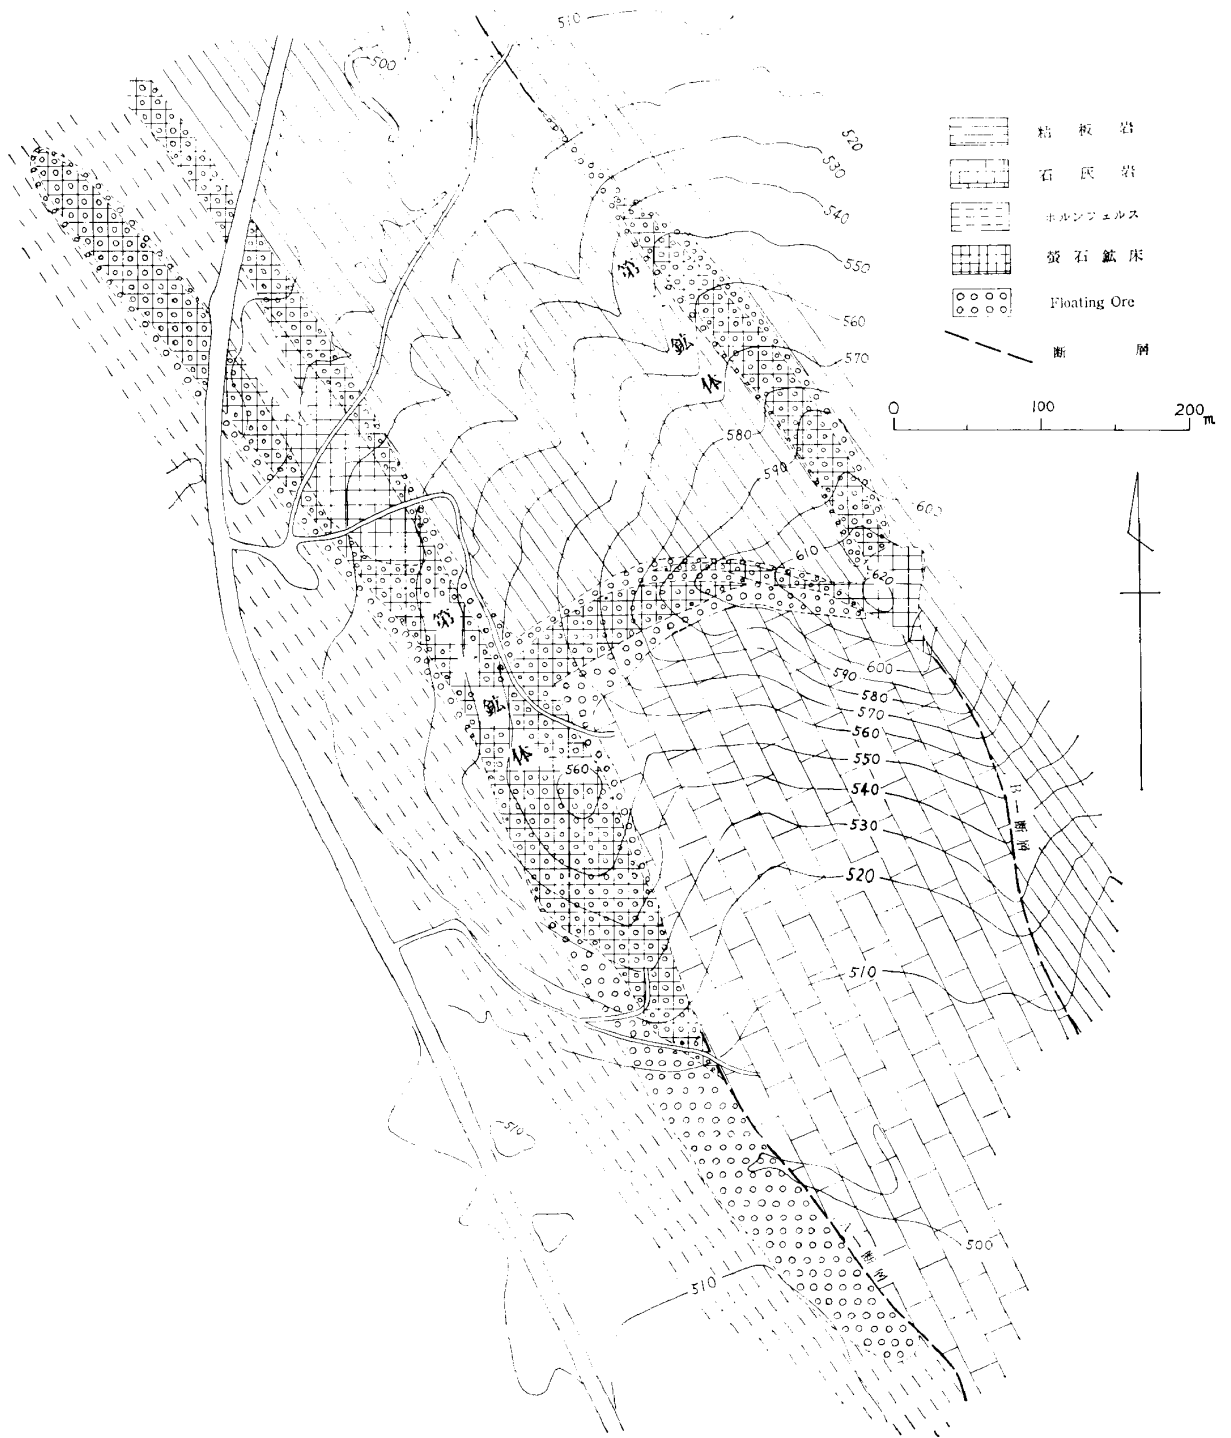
粘板岩
石灰岩
ホルンフェルス
螢石鉱床
Floating Ore
断層

0
100
200 m

510
500
520
530
540
550
560
570
580
590
600
610
620
600
590
580
570
560
550
540
530
520
510
560
510
500
510

第 鉱 体
第 鉱 体

B 断層
断層